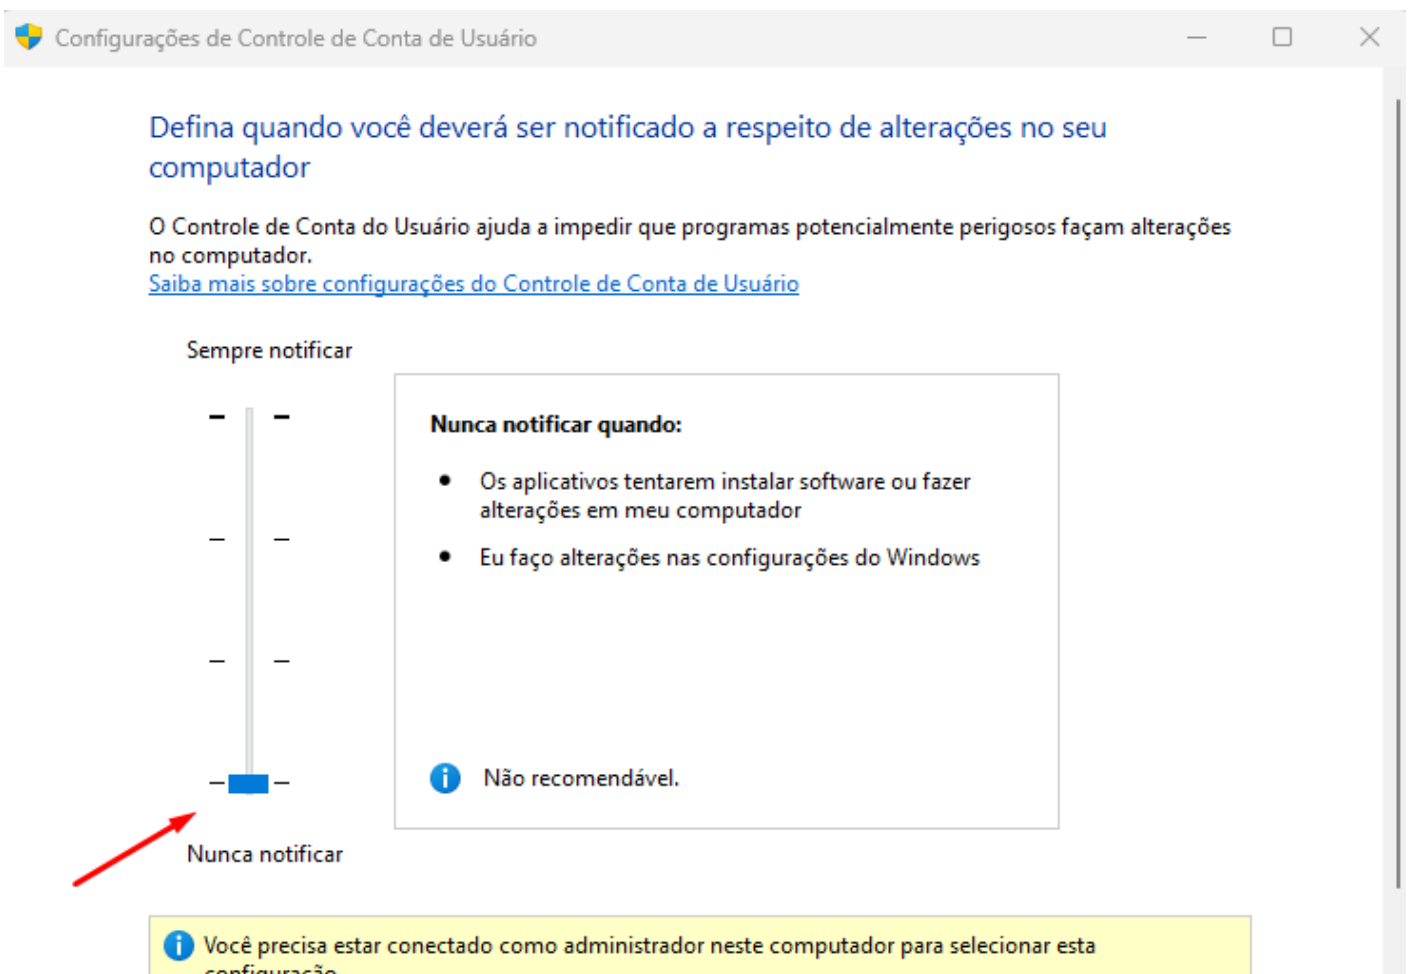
Configurações de Controle de Conta de Usuário

Defina quando você deverá ser notificado a respeito de alterações no seu computador

O Controle de Conta do Usuário ajuda a impedir que programas potencialmente perigosos façam alterações no computador.
Saiba mais sobre configurações do Controle de Conta de Usuário

Sempre notificar

Nunca notificar quando:

• Os aplicativos tentarem instalar software ou fazer alterações em meu computador

• Eu faço alterações nas configurações do Windows

Não recomendável.

Nunca notificar

Você precisa estar conectado como administrador neste computador para selecionar esta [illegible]